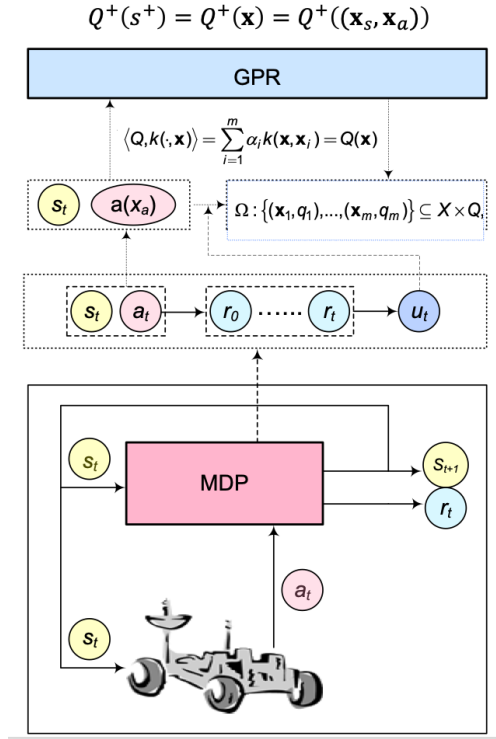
$Q^{+}(s^{+}) = Q^{+}(\mathbf{x}) = Q^{+}((\mathbf{x}_s, \mathbf{x}_a))$

GPR

$\langle Q, k(\cdot, \mathbf{x}) \rangle = \sum_{i=1}^{m} \alpha_i k(\mathbf{x}, \mathbf{x}_i) = Q(\mathbf{x})$

$s_t$ $a(x_a)$

$\Omega : \{(\mathbf{x}_1, q_1), ..., (\mathbf{x}_m, q_m)\} \subseteq X \times Q,$

$s_t$ $a_t$ $r_0$ ...... $r_t$ $u_t$

$s_t$

MDP

$s_{t+1}$

$r_t$

$a_t$

$s_t$